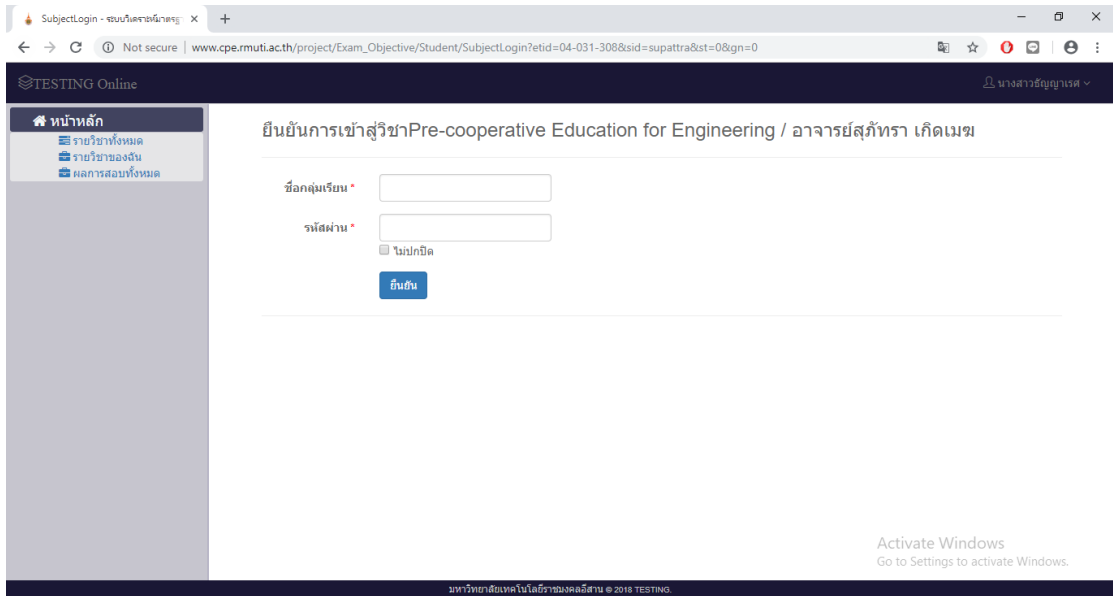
SubjectLogin - ระบบวัดความรู้ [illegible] ×

Not secure | www.cpe.rmuti.ac.th/project/Exam_Objective/Student/SubjectLogin?etid=04-031-308&sid=supattra&st=0&gn=0

TESTING Online

นางสาวธัญญาเรศ

หน้าหลัก
รายวิชาทั้งหมด
รายวิชาของฉัน
ผลการสอบทั้งหมด

ยืนยันการเข้าสู่วิชาPre-cooperative Education for Engineering / อาจารย์สุภัทรา เกิดเมฆ

ชื่อกลุ่มเรียน *

รหัสผ่าน *

ไม่ปกปิด

ยืนยัน

Activate Windows
Go to Settings to activate Windows.

มหาวิทยาลัยเทคโนโลยีราชมงคลอีสาน © 2018 TESTING.